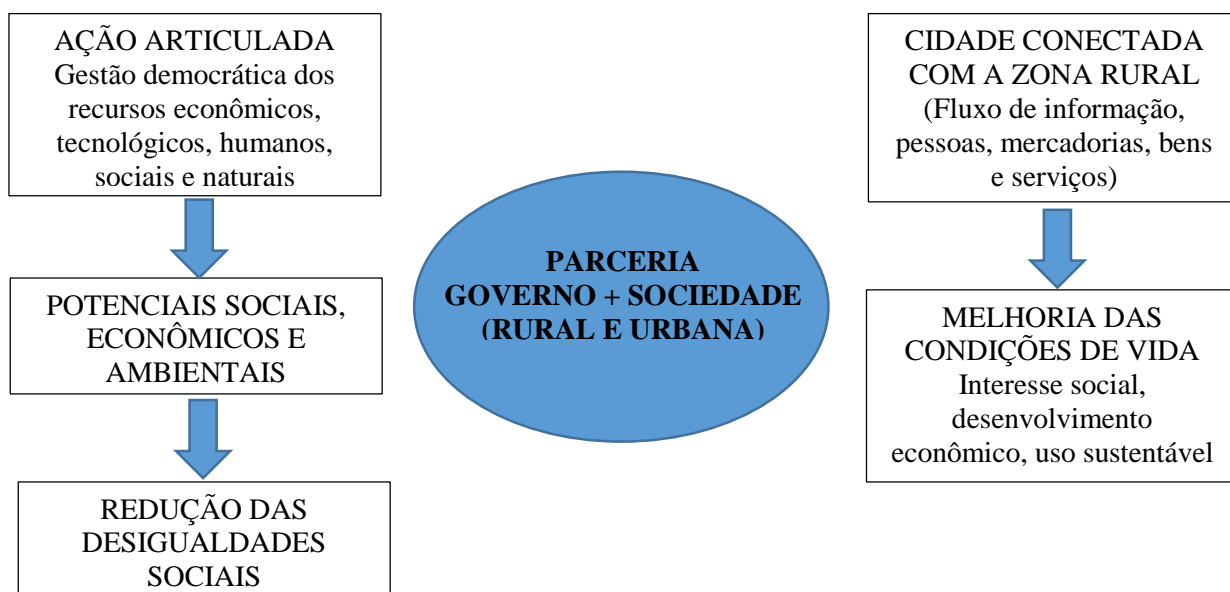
AÇÃO ARTICULADA
Gestão democrática dos recursos econômicos, tecnológicos, humanos, sociais e naturais

POTENCIAIS SOCIAIS, ECONÔMICOS E AMBIENTAIS

REDUÇÃO DAS DESIGUALDADES SOCIAIS

PARCERIA
GOVERNO + SOCIEDADE
(RURAL E URBANA)

CIDADE CONECTADA COM A ZONA RURAL
(Fluxo de informação, pessoas, mercadorias, bens e serviços)

MELHORIA DAS CONDIÇÕES DE VIDA
Interesse social, desenvolvimento econômico, uso sustentável